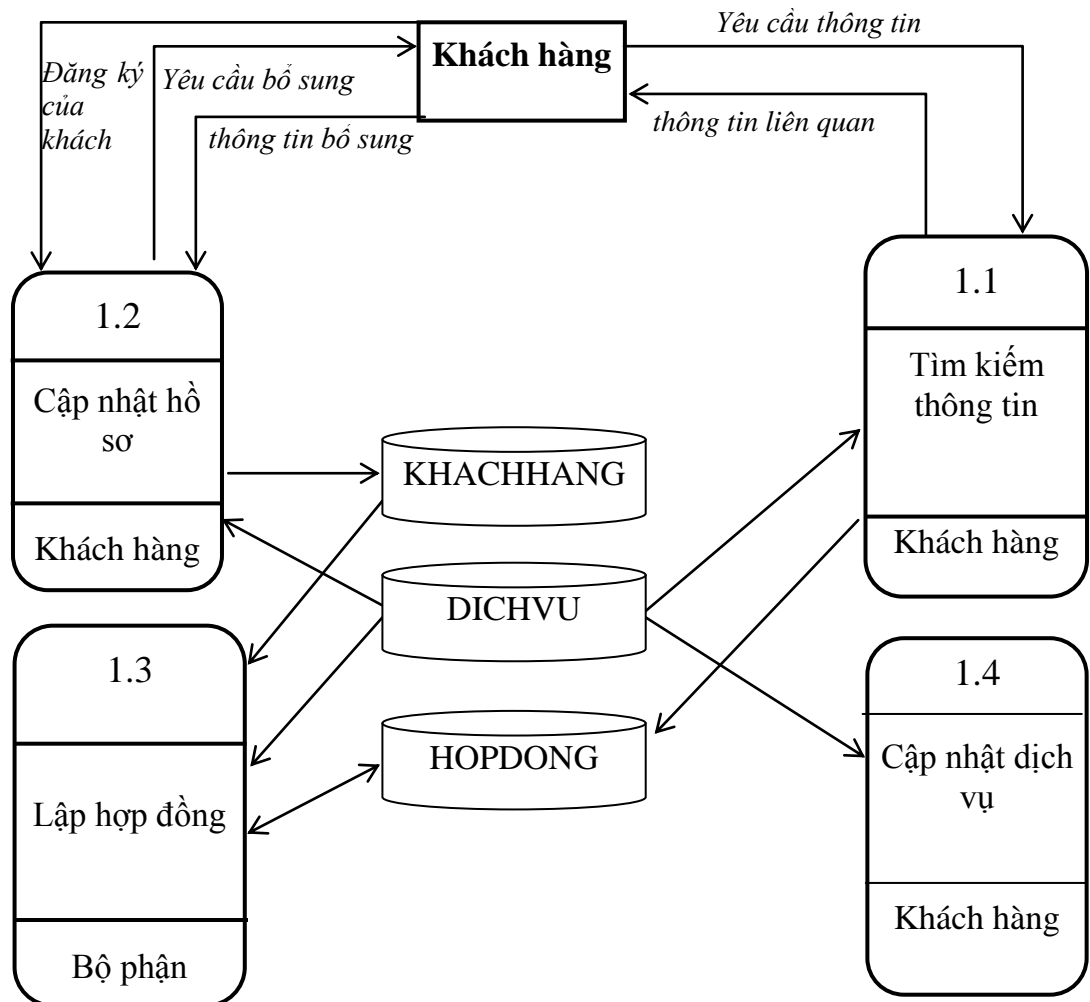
Khách hàng

Yêu cầu thông tin

Đăng ký của khách

Yêu cầu bổ sung

thông tin bổ sung

thông tin liên quan

1.2

Cập nhật hồ sơ

Khách hàng

1.1

Tìm kiếm thông tin

Khách hàng

KHACHHANG

DICHVU

HOPDONG

1.3

Lập hợp đồng

Bộ phận

1.4

Cập nhật dịch vụ

Khách hàng